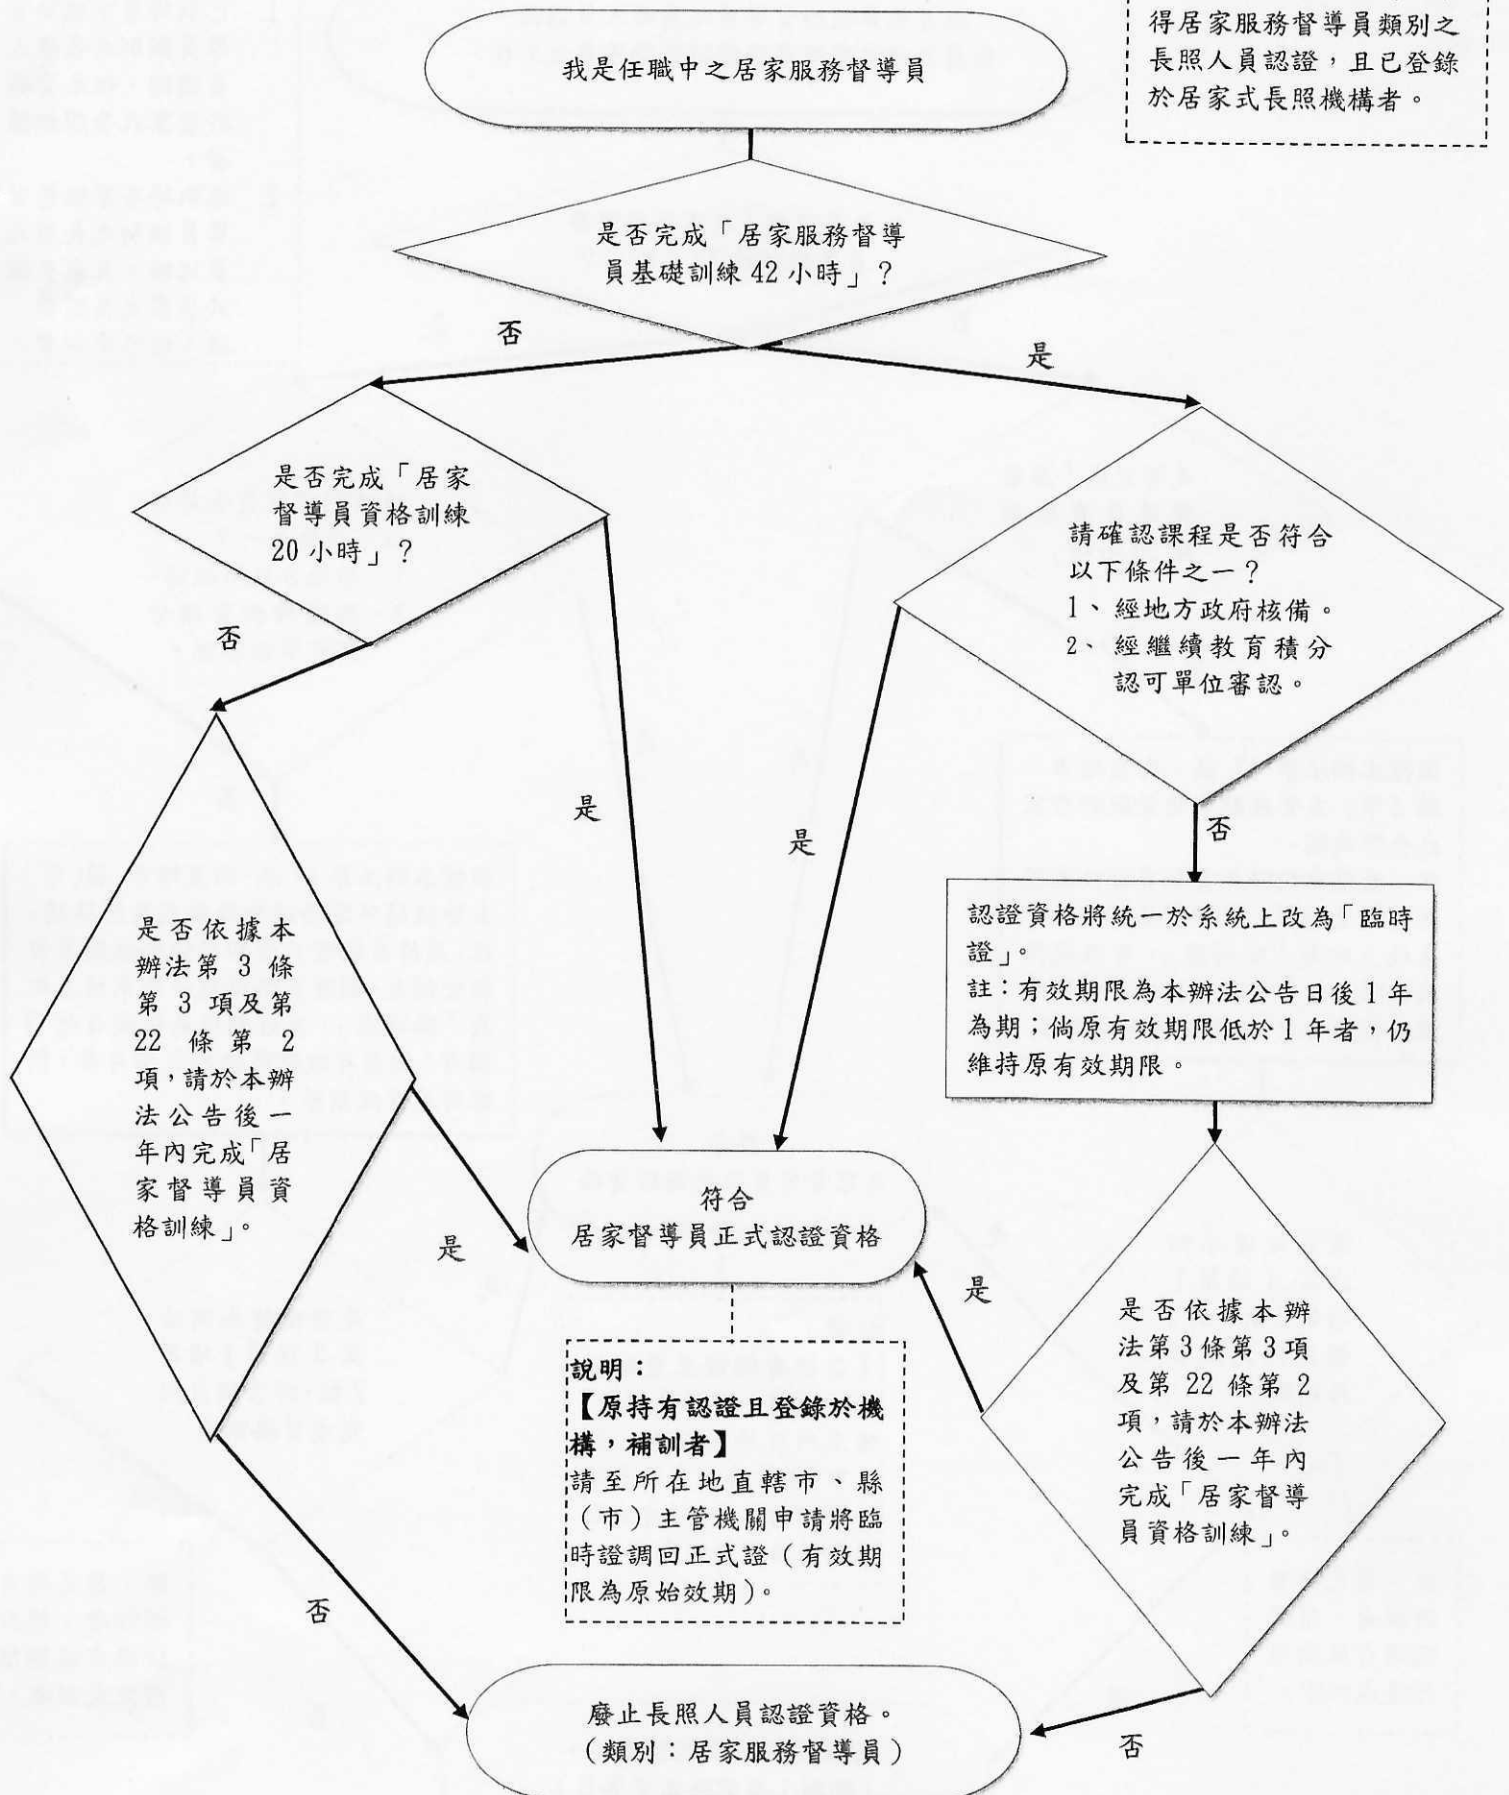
得居家服務督導員類別之長照人員認證，且已登錄於居家式長照機構者。

我是任職中之居家服務督導員

是否完成「居家服務督導員基礎訓練 42 小時」？

否

是

是否完成「居家督導員資格訓練 20 小時」？

否

請確認課程是否符合以下條件之一？
1、經地方政府核備。
2、經繼續教育積分認可單位審認。

是

是

否

認證資格將統一於系統上改為「臨時證」。
註：有效期限為本辦法公告日後 1 年為期；倘原有效期限低於 1 年者，仍維持原有效期限。

是否依據本辦法第 3 條第 3 項及第 22 條第 2 項，請於本辦法公告後一年內完成「居家督導員資格訓練」。

是

符合
居家督導員正式認證資格

是

是否依據本辦法第 3 條第 3 項及第 22 條第 2 項，請於本辦法公告後一年內完成「居家督導員資格訓練」。

說明：
【原持有認證且登錄於機構，補訓者】
請至所在地直轄市、縣（市）主管機關申請將臨時證調回正式證（有效期限為原始效期）。

否

廢止長照人員認證資格。
（類別：居家服務督導員）

否